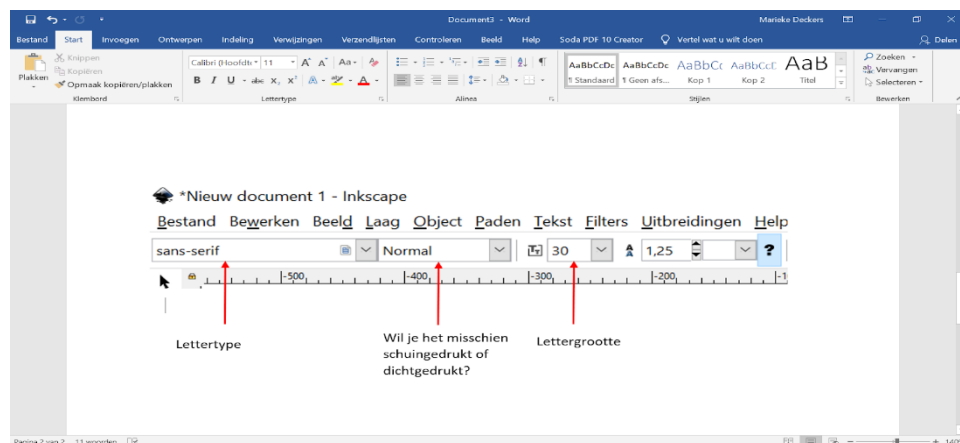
Document3 - Word Marieke Deckers

Bestand Start Invoegen Ontwerpen Indeling Verwijzingen Verzendlijsten Controleren Beeld Help Soda PDF 10 Creator Vertel wat u wilt doen Delen

Plakken Knippen Kopiëren Opmaak kopiëren/plakken Klembord

Calibri (Hoofdtekst) 11 A A Aa B I U abc $x_2$ $x^2$ A A Lettertype

Alinea

AaBbCcDc ¶ Standaard AaBbCcDc ¶ Geen afs... AaBbCc Kop 1 AaBbCcC Kop 2 AaB Titel Stijlen

Zoeken Vervangen Selecteren Bewerken

*Nieuw document 1 - Inkscape

Bestand Bewerken Beeld Laag Object Paden Tekst Filters Uitbreidingen Help

sans-serif Normal 30 1,25 ?

-500 -400 -300 -200

Lettertype

Wil je het misschien schuingedrukt of dichtgedrukt?

Lettergrootte

Pagina 2 van 2 11 woorden